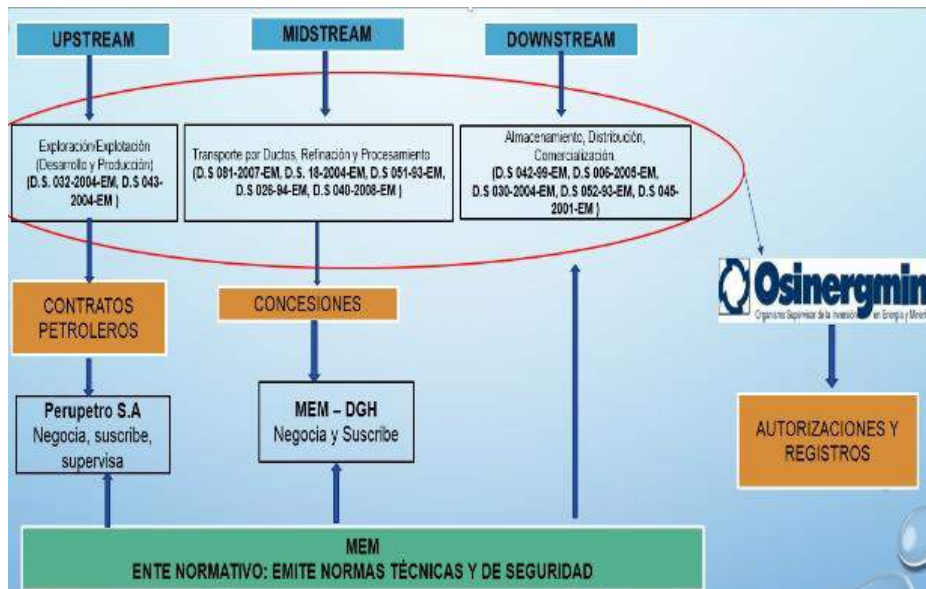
UPSTREAM

MIDSTREAM

DOWNSTREAM

Exploración/Explotación (Desarrollo y Producción) (D.S. 032-2004-EM, D.S 043-2004-EM )

Transporte por Ductos, Refinación y Procesamiento (D.S 081-2007-EM, D.S. 18-2004-EM, D.S 051-93-EM, D.S 026-94-EM, D.S 040-2008-EM )

Almacenamiento, Distribución, Comercialización. (D.S 042-99-EM, D.S 006-2005-EM, D.S 030-2004-EM, D.S 052-93-EM, D.S 045-2001-EM )

Osinergmin
Organismo Supervisor de la Inversión en Energía y Minería

CONTRATOS PETROLEROS

CONCESIONES

Perupetro S.A
Negocia, suscribe, supervisa

MEM – DGH
Negocia y Suscribe

AUTORIZACIONES Y REGISTROS

MEM
ENTE NORMATIVO: EMITE NORMAS TÉCNICAS Y DE SEGURIDAD